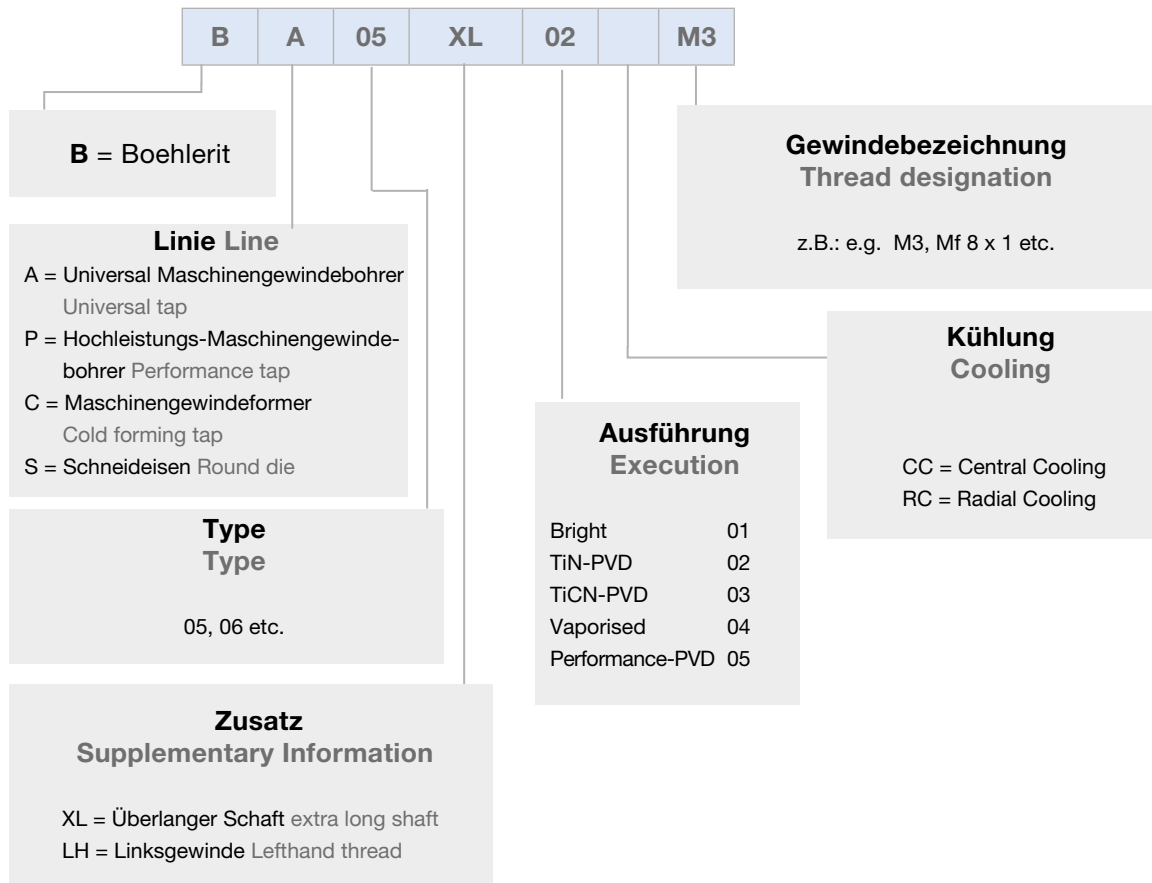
| B | A | 05 | XL | 02 |  | M3 |
|---|---|---|---|---|---|---|

**B** = Boehlerit

**Gewindebezeichnung**
Thread designation

z.B.: e.g. M3, Mf 8 x 1 etc.

**Linie** Line
A = Universal Maschinengewindebohrer Universal tap
P = Hochleistungs-Maschinengewindebohrer Performance tap
C = Maschinengewindeformer Cold forming tap
S = Schneideisen Round die

**Kühlung**
Cooling

CC = Central Cooling
RC = Radial Cooling

**Ausführung**
Execution

| | |
|---|---|
| Bright | 01 |
| TiN-PVD | 02 |
| TiCN-PVD | 03 |
| Vaporised | 04 |
| Performance-PVD | 05 |

**Type**
Type

05, 06 etc.

**Zusatz**
Supplementary Information

XL = Überlanger Schaft extra long shaft
LH = Linksgewinde Lefthand thread